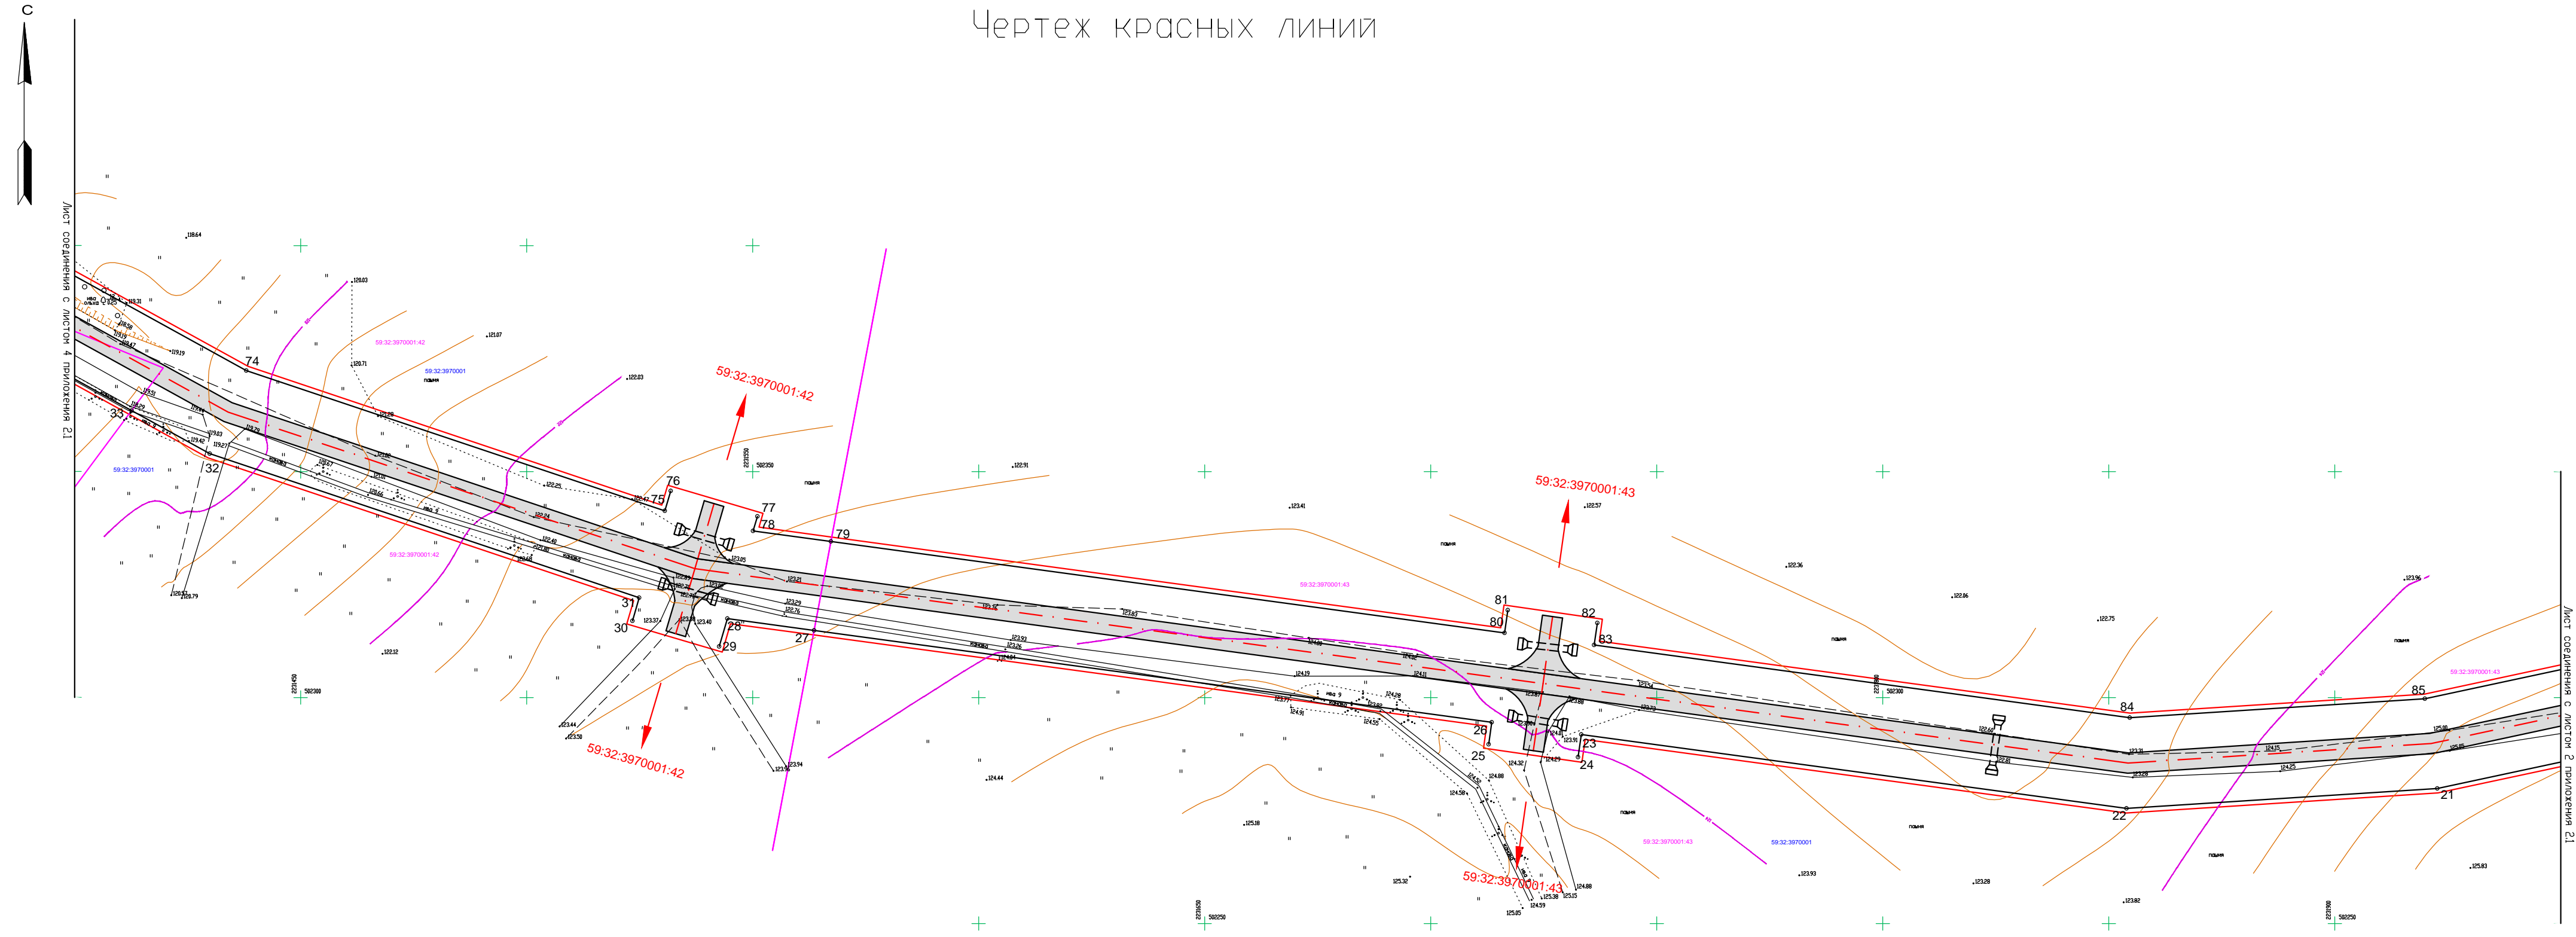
Чертеж красных линий

С

Лист соединения с листом 4 приложения 2.1

Лист соединения с листом 2 приложения 2.1

59:32:3970001:42

59:32:3970001:42

59:32:3970001:43

59:32:3970001:43

74
33
32
76
75
77
78
79
31
30
28
29
27
81
80
82
83
84
85
26
25
23
24
22
21

59:32:3970001:42
59:32:3970001
59:32:3970001
59:32:3970001:42
59:32:3970001:43
59:32:3970001:43
59:32:3970001:43
59:32:3970001

пашня
пашня
пашня
пашня
пашня
пашня
пашня